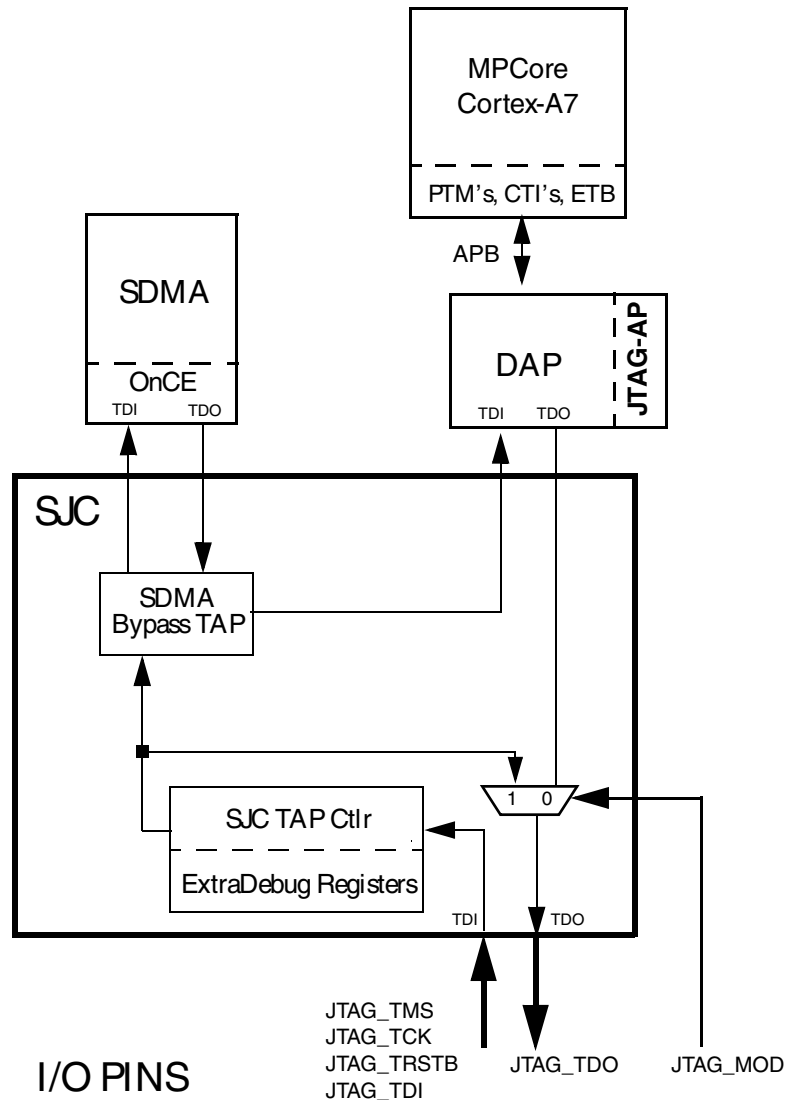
MPCore
Cortex-A7

PTM's, CTI's, ETB

APB

SDMA

OnCE

TDI TDO

DAP

JTAG-AP

TDI TDO

SJC

SDMA
Bypass TAP

1 0

SJC TAP Ctlr

ExtraDebug Registers

TDI TDO

JTAG_TMS
JTAG_TCK
JTAG_TRSTB
JTAG_TDI

JTAG_TDO

JTAG_MOD

I/O PINS